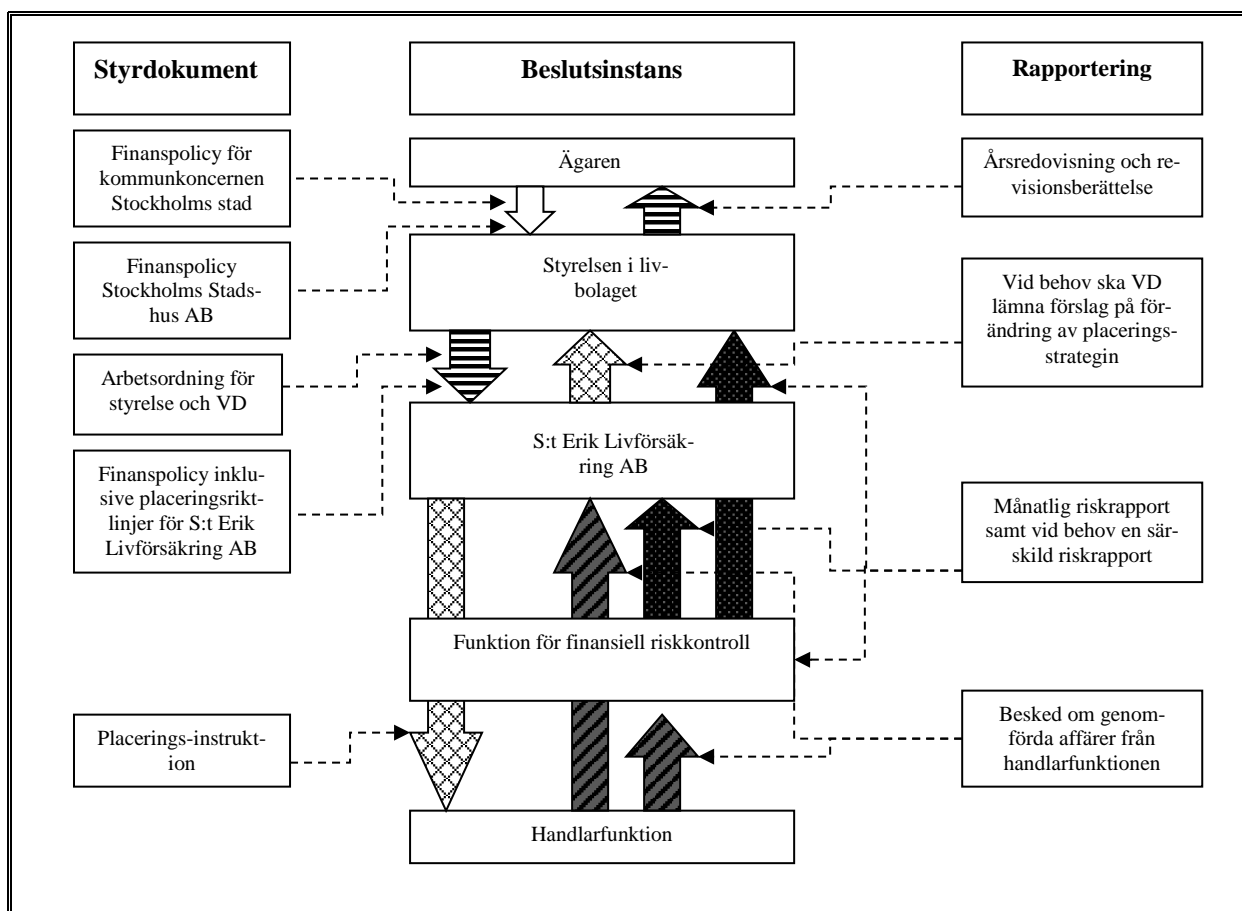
Styrdokument

Beslutsinstans

Rapportering

Finanspolicy för kommunkoncernen Stockholms stad

Ägaren

Årsredovisning och revisionsberättelse

Finanspolicy Stockholms Stadshus AB

Styrelsen i livbolaget

Vid behov ska VD lämna förslag på förändring av placeringsstrategin

Arbetsordning för styrelse och VD

S:t Erik Livförsäkring AB

Finanspolicy inklusive placeringsriktlinjer för S:t Erik Livförsäkring AB

Månatlig riskrapport samt vid behov en särskild riskrapport

Funktion för finansiell riskkontroll

Placerings-instruktion

Besked om genomförda affärer från handlarfunktionen

Handlarfunktion